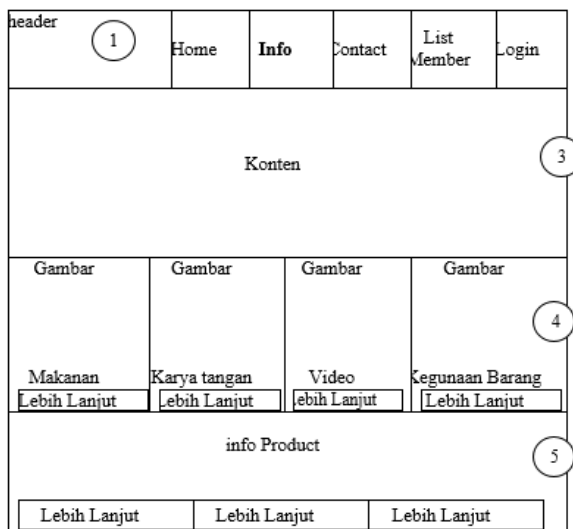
header 1 Home Info Contact List Member Login

Konten 3

Gambar Gambar Gambar Gambar 4

Makanan Karya tangan Video Kegunaan Barang

Lebih Lanjut Lebih Lanjut Lebih Lanjut Lebih Lanjut

info Product 5

Lebih Lanjut Lebih Lanjut Lebih Lanjut